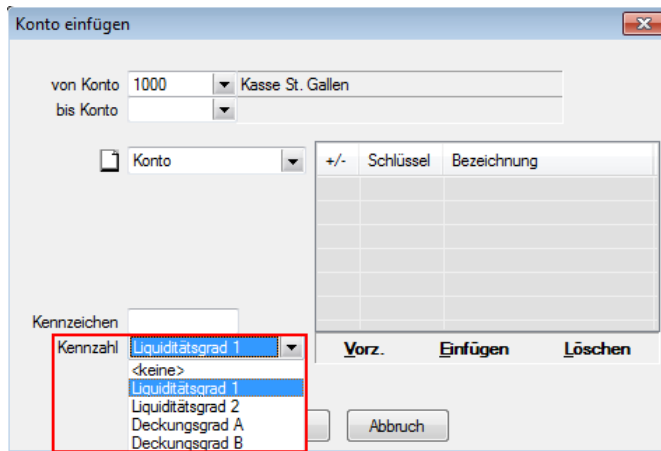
Konto einfügen

von Konto 1000 Kasse St. Gallen
bis Konto

Konto

| +/- | Schlüssel | Bezeichnung |
|---|---|---|

Kennzeichen
Kennzahl Liquiditätsgrad 1

<keine>
Liquiditätsgrad 1
Liquiditätsgrad 2
Deckungsgrad A
Deckungsgrad B

Vorz. Einfügen Löschen

Abbruch